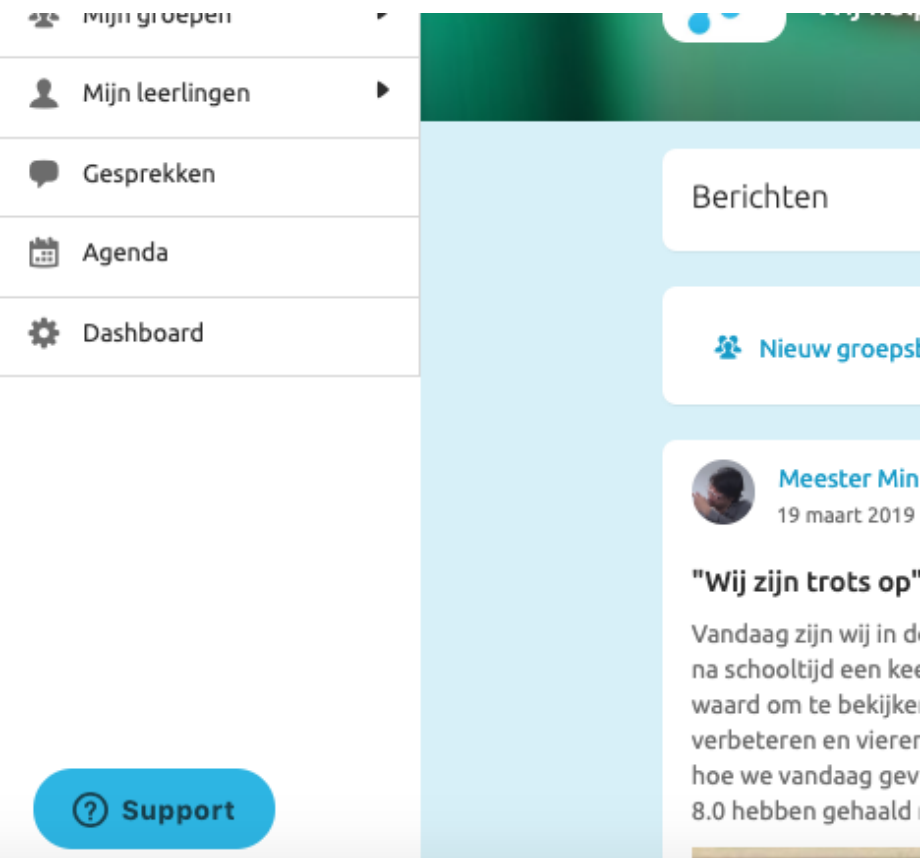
Mijn groepen

Mijn leerlingen

Gesprekken

Agenda

Dashboard

Support

Berichten

Nieuw groepsb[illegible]

Meester Min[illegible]
19 maart 2019

"Wij zijn trots op"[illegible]

Vandaag zijn wij in d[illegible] na schooltijd een kee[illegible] waard om te bekijke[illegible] verbeteren en vieren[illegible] hoe we vandaag gev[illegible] 8.0 hebben gehaald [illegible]